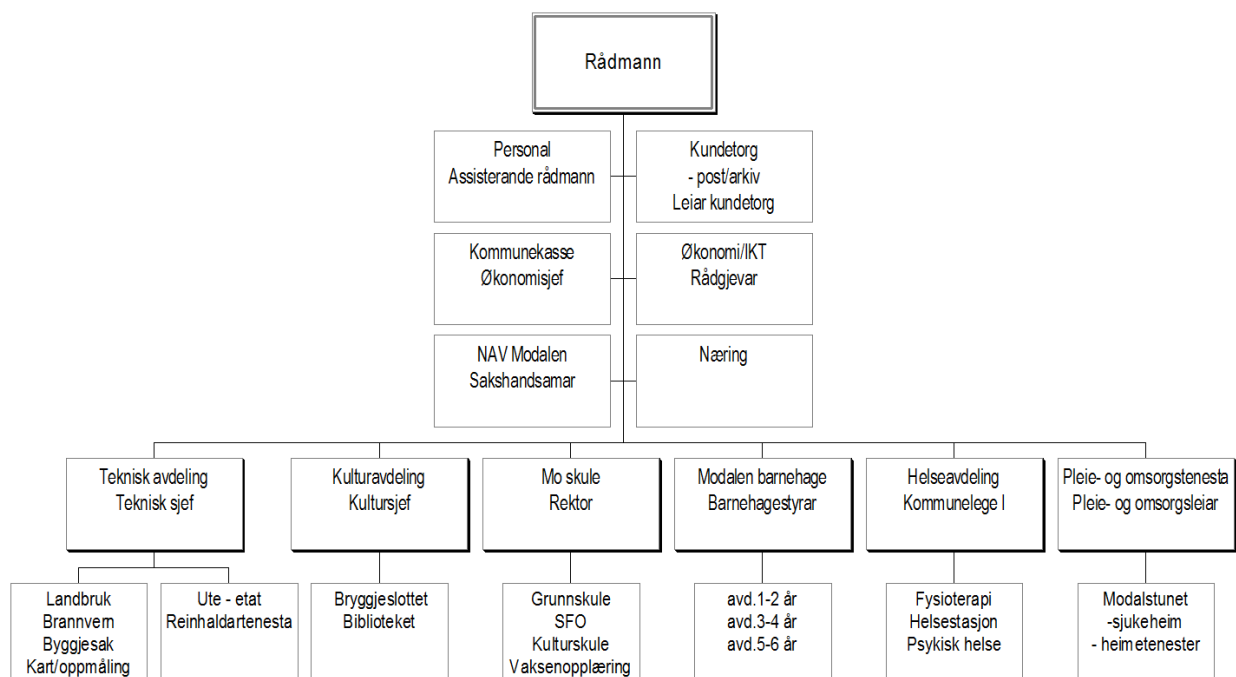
Rådmann

Personal
Assisterande rådmann

Kundetorg
- post/arkiv
Leiar kundetorg

Kommunekasse
Økonomisjef

Økonomi/IKT
Rådgjevar

NAV Modalen
Sakshandsamar

Næring

Teknisk avdeling
Teknisk sjef

Kulturavdeling
Kultursjef

Mo skule
Rektor

Modalen barnehage
Barnehagestyrar

Helseavdeling
Kommunelege I

Pleie- og omsorgstenesta
Pleie- og omsorgsleiar

Landbruk
Brannvern
Byggjesak
Kart/oppmåling

Ute - etat
Reinhaldartenesta

Bryggjeslottet
Biblioteket

Grunnskule
SFO
Kulturskule
Vaksenopplæring

avd.1-2 år
avd.3-4 år
avd.5-6 år

Fysioterapi
Helsestasjon
Psykisk helse

Modalstunet
-sjukeheim
- heimetenester